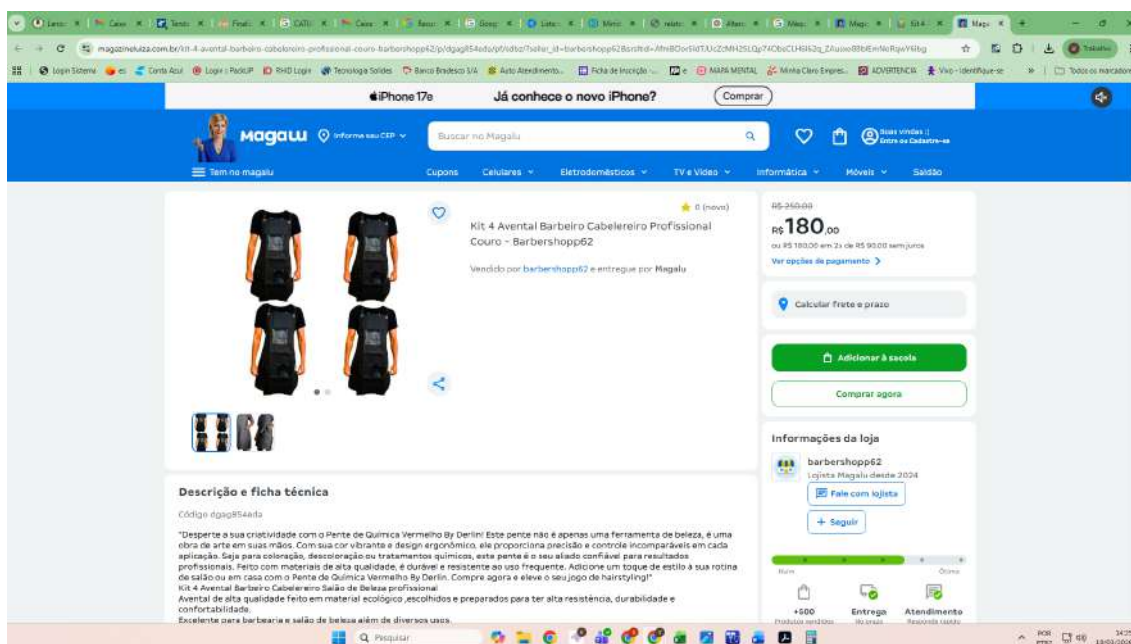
iPhone 17e
Já conhece o novo iPhone?
Comprar

Magalu Informe seu CEP
Buscar no Magalu
Boas vindas :) Entre ou Cadastre-se

Tem no magalu
Cupons Celulares Eletrodomésticos TV e Vídeo Informática Móveis Saldão

0 (novos)
Kit 4 Avental Barbeiro Cabelereiro Profissional Couro - Barbershopp62

Vendido por barbershopp62 e entregue por Magalu

R$ 250,00
R$ 180,00
ou R$ 180,00 em 2x de R$ 90,00 sem juros
Ver opções de pagamento

Calcular frete e prazo

Adicionar à sacola
Comprar agora

Informações da loja
barbershopp62
Lojista Magalu desde 2024
Fale com lojista
+ Seguir

Ruim Ótimo

+500 Produtos vendidos
Entrega no prazo
Atendimento Responde rápido

Descrição e ficha técnica
Código dgag854eda

"Desperte a sua criatividade com o Pente de Química Vermelho By Derlin! Este pente não é apenas uma ferramenta de beleza, é uma obra de arte em suas mãos. Com sua cor vibrante e design ergonômico, ele proporciona precisão e controle incomparáveis em cada aplicação. Seja para coloração, descoloração ou tratamentos químicos, este pente é o seu aliado confiável para resultados profissionais. Feito com materiais de alta qualidade, é durável e resistente ao uso frequente. Adicione um toque de estilo à sua rotina de salão ou em casa com o Pente de Química Vermelho By Derlin. Compre agora e eleve o seu jogo de hairstyling!"
Kit 4 Avental Barbeiro Cabelereiro Salão de Beleza profissional
Avental de alta qualidade feito em material ecológico ,escolhidos e preparados para ter alta resistência, durabilidade e confortabilidade.
Excelente para barbearia e salão de beleza além de diversos usos.

Pesquisar